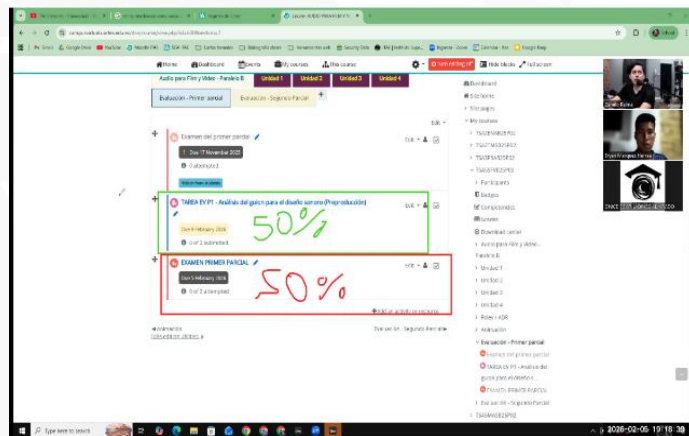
Home Dashboard Events My courses This course

Audio para Film y Video - Paralelo B | Unidad 1 | Unidad 2 | Unidad 3 | Unidad 4

Evaluación - Primer parcial | Evaluación - Segundo Parcial

Examen del primer parcial
Due: 17 November 2022
0 attempts
Edit

TAREA EV P1 - Análisis del guion para el diseño sonoro (Preproducción)
Due: 6 February 2026
0 of 1 submitted
Edit
50%

EXAMEN PRIMER PARCIAL
Due: 5 February 2026
0 of 2 attempted
Edit
50%

Add an activity or resource

Dashboard
Site home
Site pages
My courses
Participants
Badges
Competencies
Grades
Download center
Audio para Film y Video - Paralelo B
Unidad 1
Unidad 2
Unidad 3
Unidad 4
Unidad 5
Evaluación - Primer parcial
Examen del primer parcial
TAREA EV P1 - Análisis del guion para el diseño sonoro
EXAMEN PRIMER PARCIAL
Evaluación - Segundo Parcial

Bryan Marquez Flores

Type here to search

2026-02-05 19:18:39